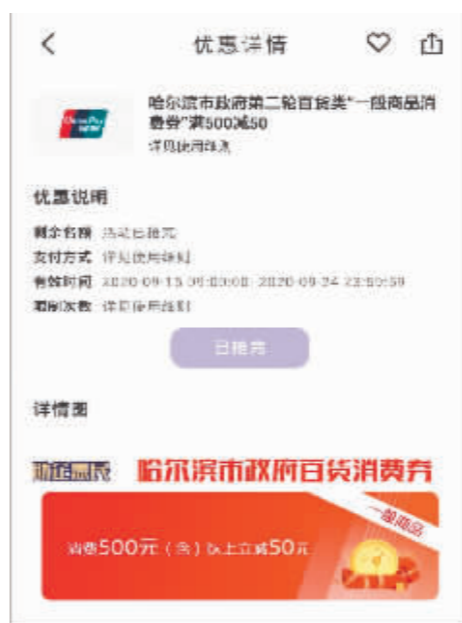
优惠详情

哈尔滨市政府第二轮百货类"一般商品消费券"满500减50
详见使用细则

优惠说明
剩余名额 活动已抢完
支付方式 详见使用细则
有效时间 2020-09-15 00:00:00 - 2020-09-24 23:59:59
限制次数 详见使用细则

已抢完

详情图

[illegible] 哈尔滨市政府百货消费券
一般商品
消费500元（含）以上立减50元